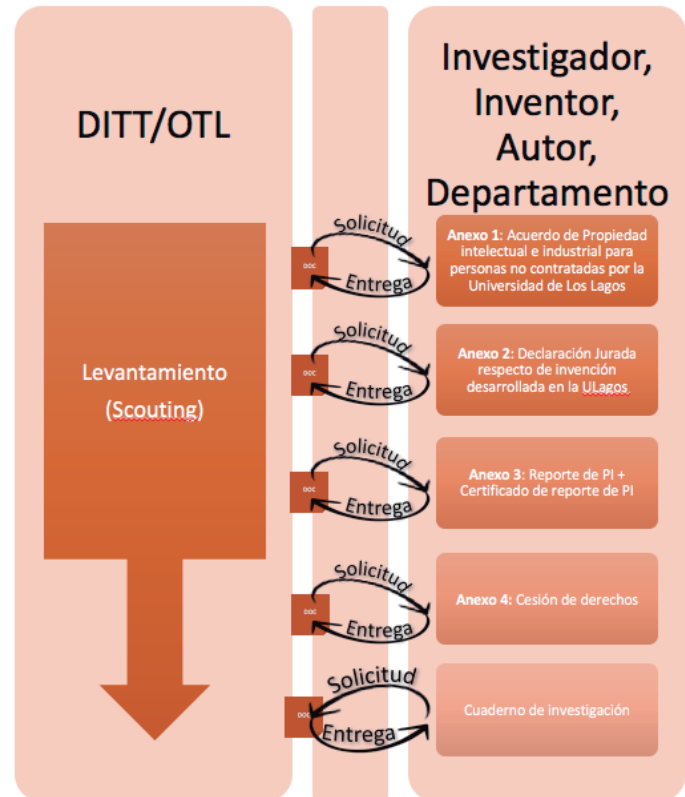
DITT/OTL

Investigador, Inventor, Autor, Departamento

Levantamiento (Scouting)

Solicitud
DOC
Entrega

Anexo 1: Acuerdo de Propiedad intelectual e industrial para personas no contratadas por la Universidad de Los Lagos

Solicitud
DOC
Entrega

Anexo 2: Declaración Jurada respecto de invención desarrollada en la ULagos

Solicitud
DOC
Entrega

Anexo 3: Reporte de PI + Certificado de reporte de PI

Solicitud
DOC
Entrega

Anexo 4: Cesión de derechos

Solicitud
DOC
Entrega

Cuaderno de investigación